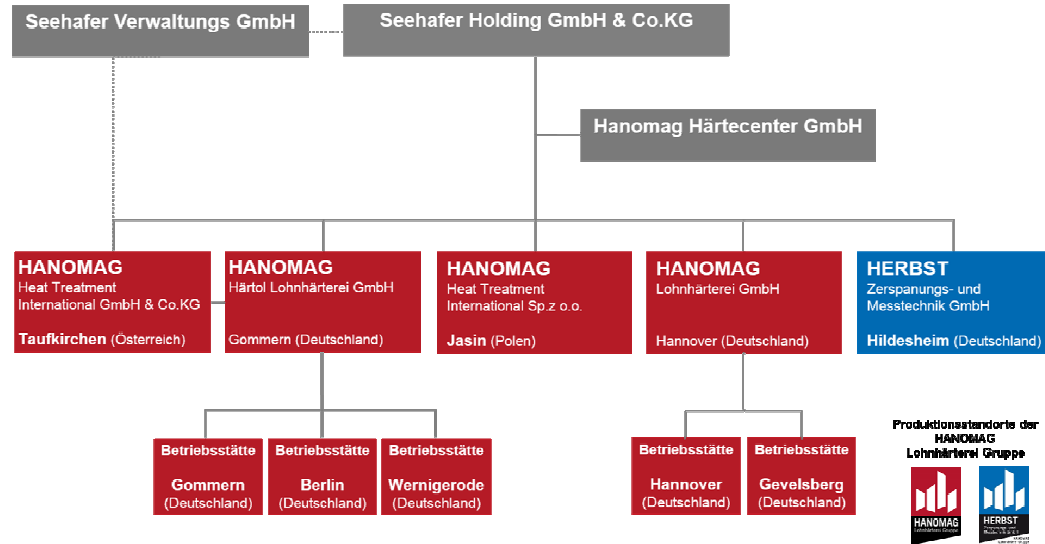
Seehafer Verwaltungs GmbH

Seehafer Holding GmbH & Co.KG

Hanomag Härtecenter GmbH

HANOMAG
Heat Treatment International GmbH & Co.KG

Taufkirchen (Österreich)

HANOMAG
Härtol Lohnhärterei GmbH

Gommern (Deutschland)

HANOMAG
Heat Treatment International Sp.z o.o.

Jasin (Polen)

HANOMAG
Lohnhärterei GmbH

Hannover (Deutschland)

HERBST
Zerspanungs- und Messtechnik GmbH

Hildesheim (Deutschland)

Betriebsstätte
Gommern
(Deutschland)

Betriebsstätte
Berlin
(Deutschland)

Betriebsstätte
Wernigerode
(Deutschland)

Betriebsstätte
Hannover
(Deutschland)

Betriebsstätte
Gevelsberg
(Deutschland)

Produktionsstandorte der HANOMAG Lohnhärterei Gruppe

HANOMAG
Lohnhärterei Gruppe

HERBST
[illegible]